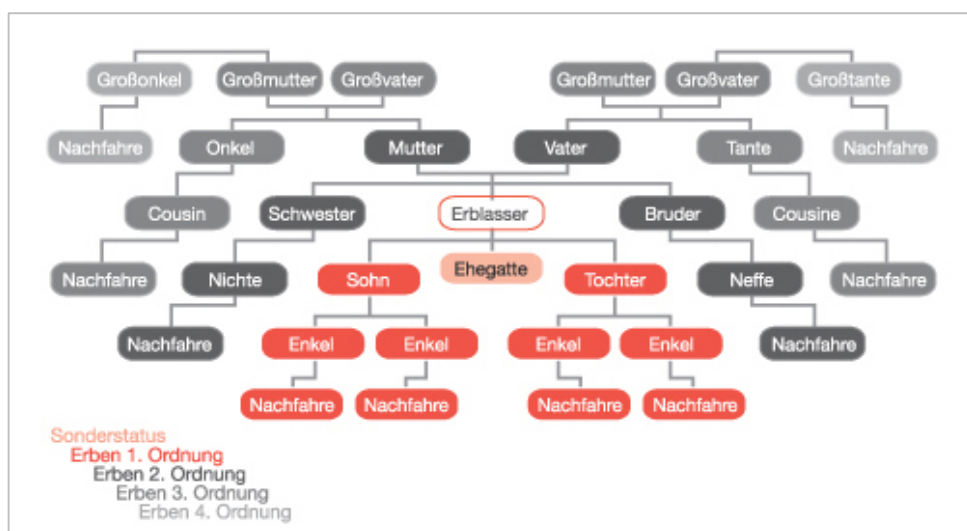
Großonkel
Großmutter
Großvater
Großmutter
Großvater
Großtante
Nachfahre
Onkel
Mutter
Vater
Tante
Nachfahre
Cousin
Schwester
Erblasser
Bruder
Cousine
Ehegatte
Nachfahre
Nichte
Sohn
Tochter
Neffe
Nachfahre
Nachfahre
Enkel
Enkel
Enkel
Enkel
Nachfahre
Nachfahre
Nachfahre
Nachfahre
Nachfahre

Sonderstatus
Erben 1. Ordnung
Erben 2. Ordnung
Erben 3. Ordnung
Erben 4. Ordnung